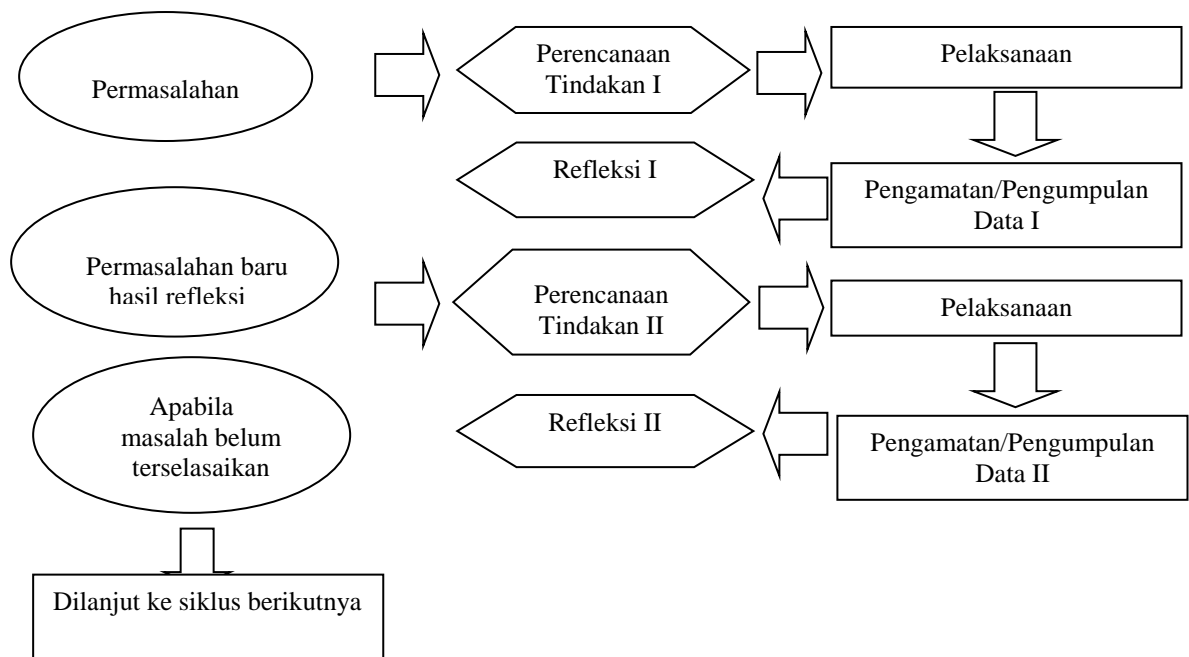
Permasalahan

Perencanaan Tindakan I

Pelaksanaan

Refleksi I

Pengamatan/Pengumpulan Data I

Permasalahan baru hasil refleksi

Perencanaan Tindakan II

Pelaksanaan

Apabila masalah belum terselasaikan

Refleksi II

Pengamatan/Pengumpulan Data II

Dilanjut ke siklus berikutnya